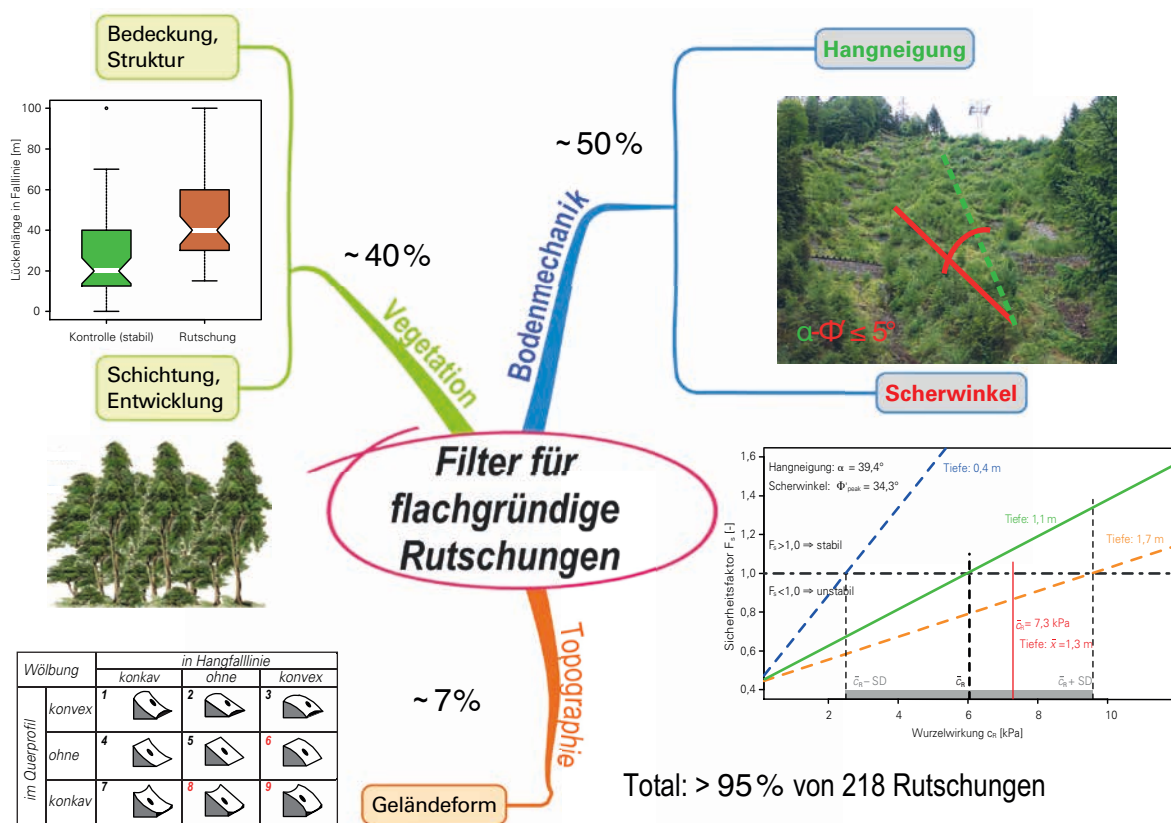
Bedeckung, Struktur

100
80
60
40
20
0
Lückenlänge in Falllinie [m]
Kontrolle (stabil)
Rutschung

Schichtung, Entwicklung

~40%

Vegetation

Bodenmechanik

~50%

Hangneigung

$\alpha$-$\Phi' \leq 5°$

Scherwinkel

Filter für flachgründige Rutschungen

Topographie

~7%

Geländeform

| Wölbung | | in Hangfalllinie | | |
|---|---|---|---|---|
| | | konkav | ohne | konvex |
| im Querprofil | konvex | 1 | 2 | 3 |
| | ohne | 4 | 5 | 6 |
| | konkav | 7 | 8 | 9 |

Hangneigung: $\alpha$ = 39,4°
Scherwinkel: $\Phi'_{peak}$ = 34,3°
Tiefe: 0,4 m
Tiefe: 1,1 m
Tiefe: 1,7 m
$F_s$>1,0 ⇒ stabil
$F_s$<1,0 ⇒ unstabil
$\bar{c}_R$ = 7,3 kPa
Tiefe: $\bar{x}$ = 1,3 m
$\bar{c}_R$ – SD
$\bar{c}_R$
$\bar{c}_R$ + SD
1,6
1,4
1,2
1,0
0,8
0,6
0,4
Sicherheitsfaktor $F_s$ [-]
2
4
6
8
10
Wurzelwirkung $c_R$ [kPa]

Total: > 95% von 218 Rutschungen